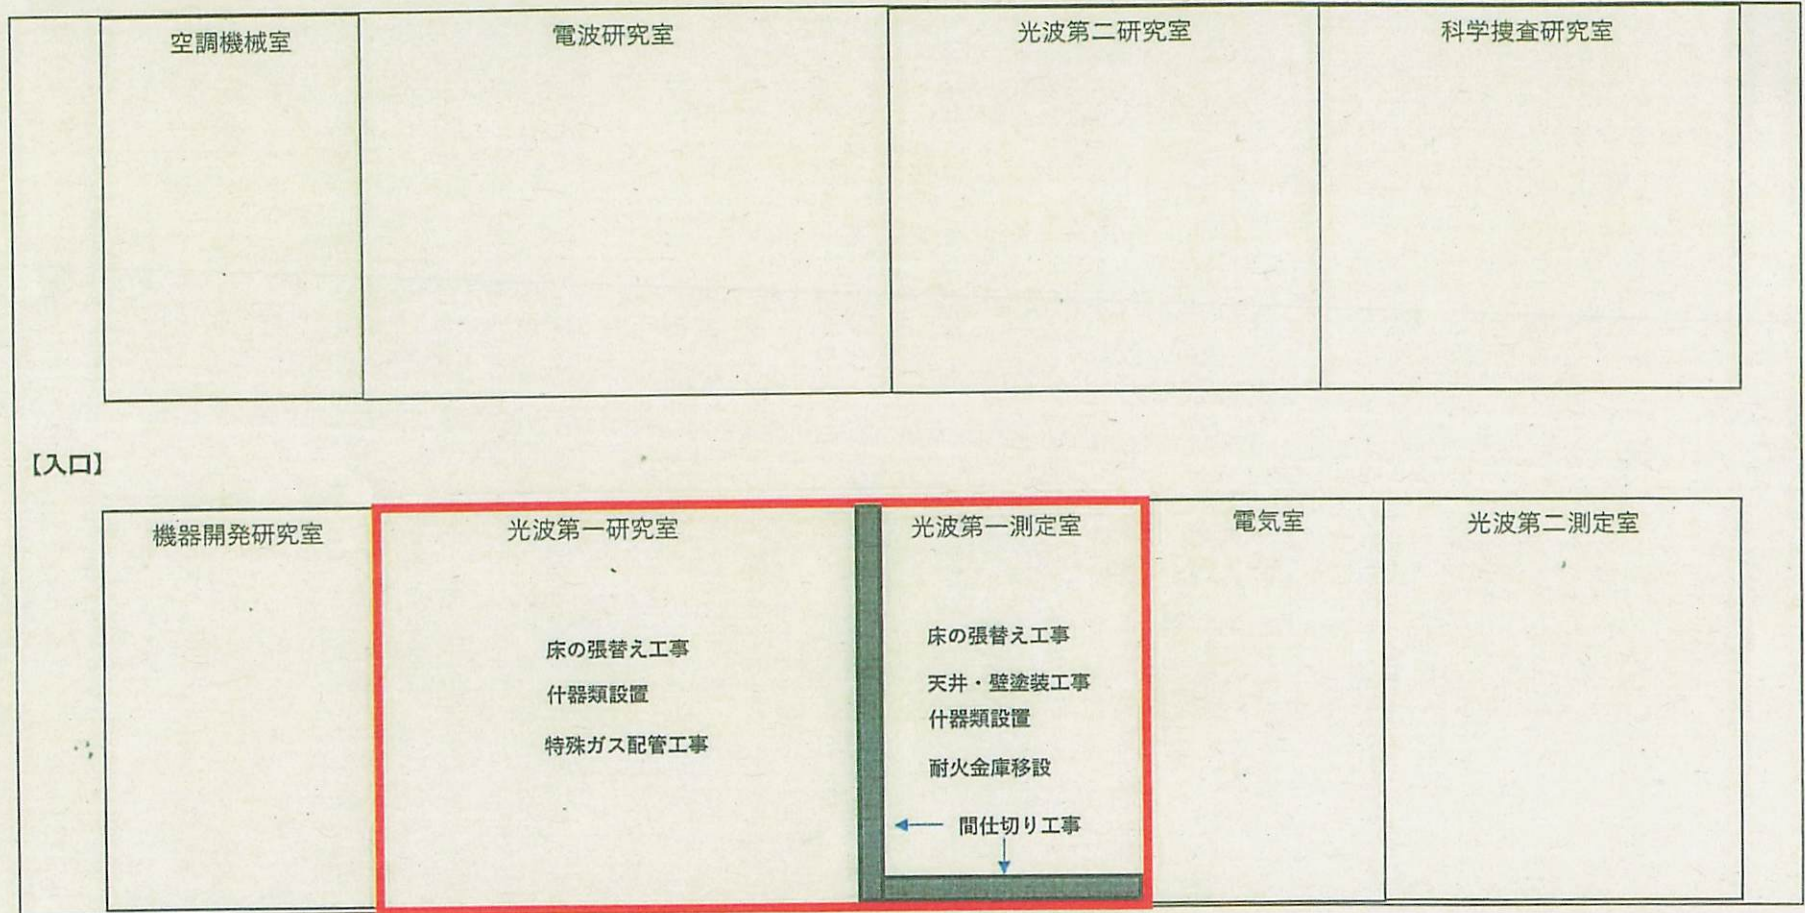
空調機械室

電波研究室

光波第二研究室

科学捜査研究室

【入口】

機器開発研究室

光波第一研究室

床の張替え工事

什器類設置

特殊ガス配管工事

光波第一測定室

床の張替え工事

天井・壁塗装工事

什器類設置

耐火金庫移設

間仕切り工事

電気室

光波第二測定室